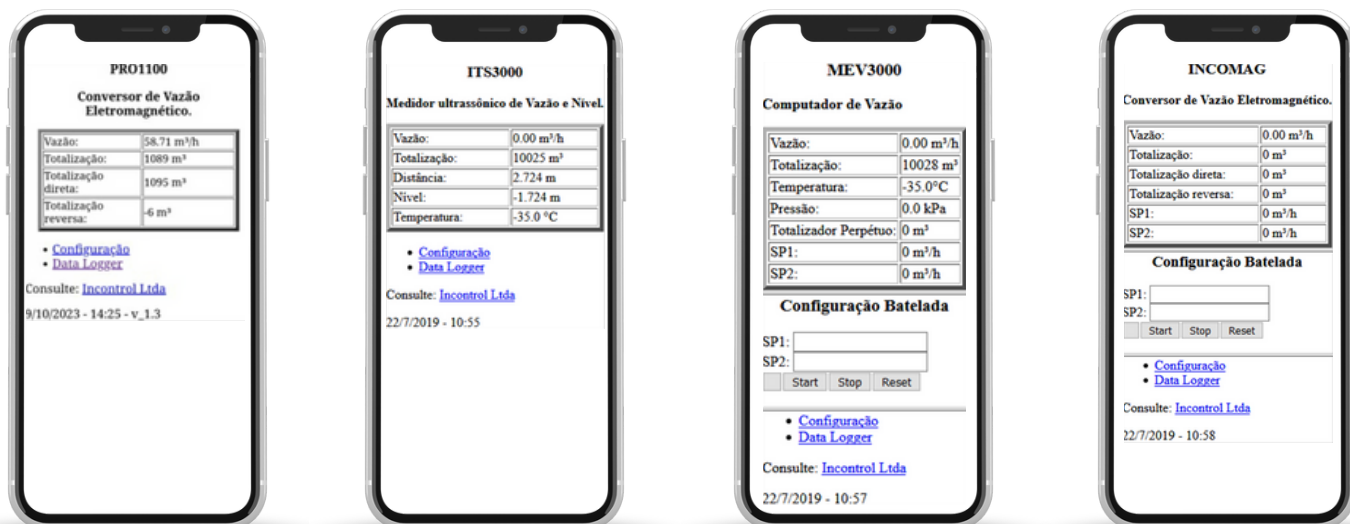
PRO1100

Conversor de Vazão Eletromagnético.

| Vazão: | 58.71 m³/h |
|---|---|
| Totalização: | 1089 m³ |
| Totalização direta: | 1095 m³ |
| Totalização reversa: | -6 m³ |

- Configuração
- Data Logger

Consulte: Incontrol Ltda

9/10/2023 - 14:25 - v_1.3

ITS3000

Medidor ultrassônico de Vazão e Nível.

| Vazão: | 0.00 m³/h |
|---|---|
| Totalização: | 10025 m³ |
| Distância: | 2.724 m |
| Nível: | -1.724 m |
| Temperatura: | -35.0 °C |

- Configuração
- Data Logger

Consulte: Incontrol Ltda

22/7/2019 - 10:55

MEV3000

Computador de Vazão

| Vazão: | 0.00 m³/h |
|---|---|
| Totalização: | 10028 m³ |
| Temperatura: | -35.0°C |
| Pressão: | 0.0 kPa |
| Totalizador Perpétuo: | 0 m³ |
| SP1: | 0 m³/h |
| SP2: | 0 m³/h |

Configuração Batelada

SP1:
SP2:
Start Stop Reset

- Configuração
- Data Logger

Consulte: Incontrol Ltda

22/7/2019 - 10:57

INCOMAG

Conversor de Vazão Eletromagnético.

| Vazão: | 0.00 m³/h |
|---|---|
| Totalização: | 0 m³ |
| Totalização direta: | 0 m³ |
| Totalização reversa: | 0 m³ |
| SP1: | 0 m³/h |
| SP2: | 0 m³/h |

Configuração Batelada

SP1:
SP2:
Start Stop Reset

- Configuração
- Data Logger

Consulte: Incontrol Ltda

22/7/2019 - 10:58